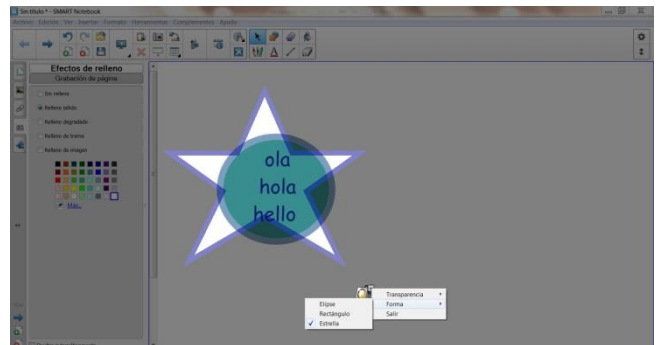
Sin título* - SMART Notebook

Archivo Edición Ver Insertar Formato Herramientas Complementos Ayuda

Efectos de relleno

Grabación de páginas

Sin relleno

Relleno sólido

Relleno degradado

Relleno de trama

Relleno de imagen

Más...

ola
hola
hello

Transparencia

Forma

Salir

Elipse

Rectángulo

✓ Estrella